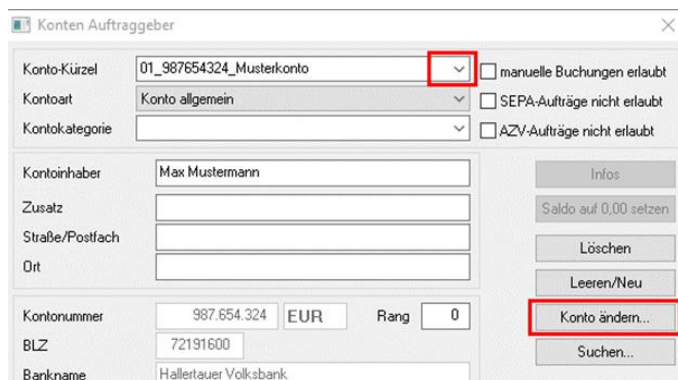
Konten Auftraggeber

Konto-Kürzel
01_987654324_Musterkonto
manuelle Buchungen erlaubt
Kontoart
Konto allgemein
SEPA-Aufträge nicht erlaubt
Kontokategorie
AZV-Aufträge nicht erlaubt

Kontoinhaber
Max Mustermann
Infos
Zusatz
Saldo auf 0,00 setzen
Straße/Postfach
Löschen
Ort
Leeren/Neu

Kontonummer
987.654.324
EUR
Rang
0
Konto ändern...
BLZ
72191600
Suchen...
Bankname
Hallertauer Volksbank